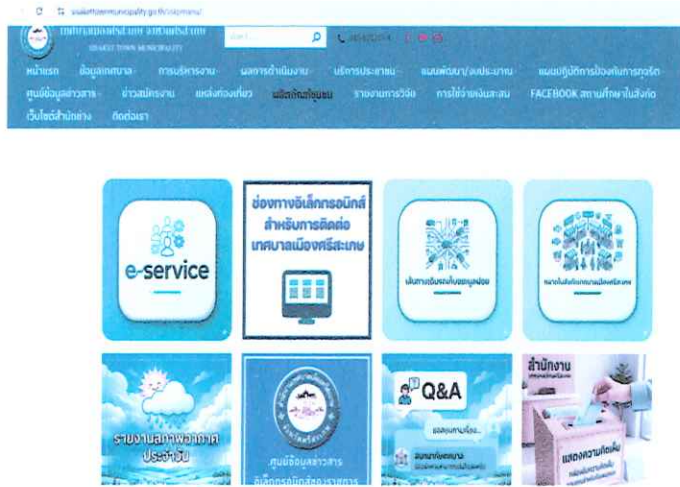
sisakettownmunicipality.go.th/sisaknavi/

เทศบาลเมืองศรีสะเกษ จังหวัดศรีสะเกษ
SISAKET TOWN MUNICIPALITY

ค้นหา

045612014

หน้าแรก ข้อมูลเทศบาล การบริหารงาน ผลการดำเนินงาน บริการประชาชน แผนพัฒนา/งบประมาณ แผนปฏิบัติการป้องกันการทุจริต ศูนย์ข้อมูลข่าวสาร ข่าวสมัครงาน แหล่งท่องเที่ยว ผลิตภัณฑ์ชุมชน รายงานการวิจัย การใช้จ่ายเงินสะสม FACEBOOK สถานที่เขาในสังกัด เว็บไซต์สำนักช่าง ติดต่อเรา

e-service

ช่องทางอิเล็กทรอนิกส์ สำหรับการติดต่อ เทศบาลเมืองศรีสะเกษ

เส้นทางเชื่อมโยงข้อมูลย่อย

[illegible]

รายงานสภาพอากาศ ประจำวัน

ศูนย์ข้อมูลข่าวสาร อิเล็กทรอนิกส์ของราชการ

Q&A

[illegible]

สำนักงาน

แสดงความคิดเห็น